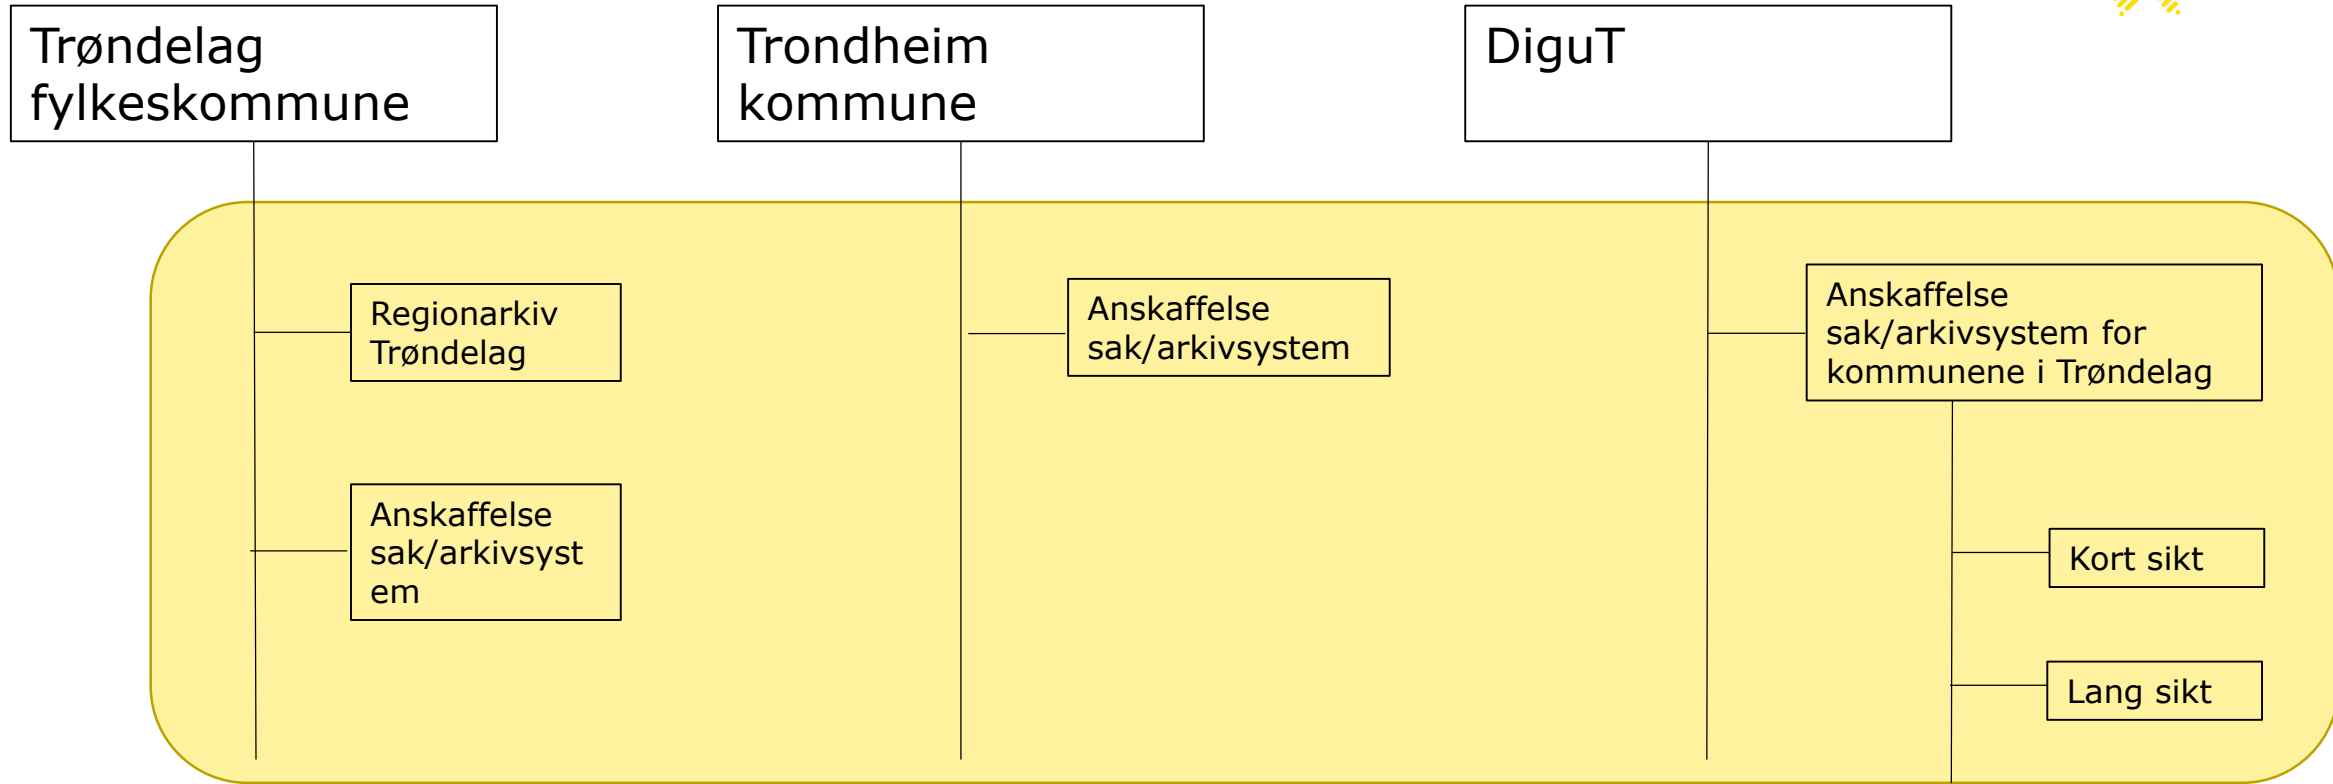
Trøndelag fylkeskommune

Trondheim kommune

DiguT

Regionarkiv Trøndelag

Anskaffelse sak/arkivsystem

Anskaffelse sak/arkivsystem

Anskaffelse sak/arkivsystem for kommunene i Trøndelag

Kort sikt

Lang sikt